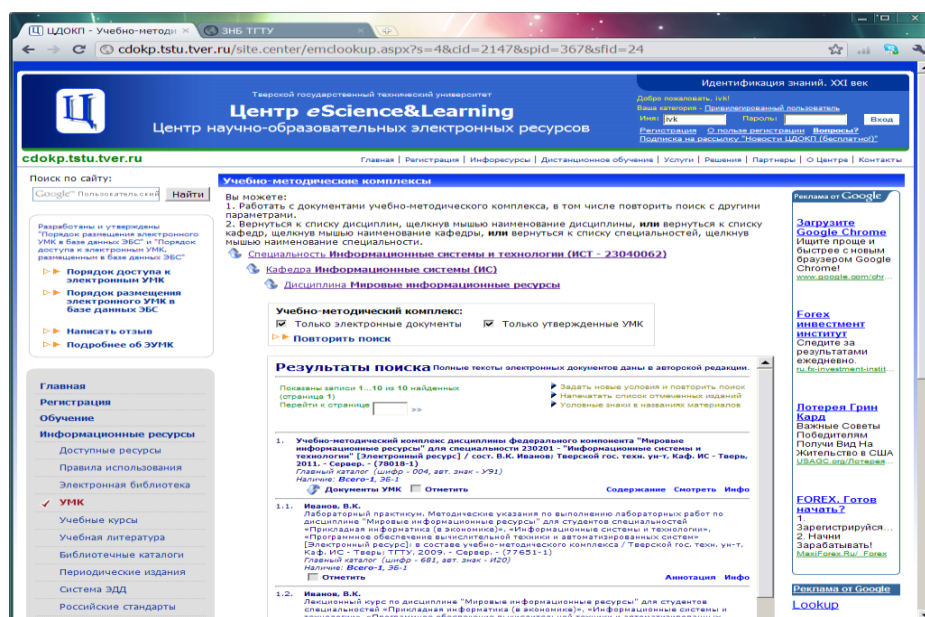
ЦДОКП - Учебно-методи ×   ЗНБ ТГТУ ×

cdokp.tstu.tver.ru/site.center/emclookup.aspx?s=4&cid=2147&spid=367&sfid=24

Тверской государственный технический университет
Центр eScience&Learning
Центр научно-образовательных электронных ресурсов

Идентификация знаний. XXI век
Добро пожаловать, ivk!
Ваша категория - Привилегированный пользователь
Имя: ivk Пароль: Вход
Регистрация О пользе регистрации Вопросы?
Подписка на рассылку "Новости ЦДОКП (бесплатно)"

cdokp.tstu.tver.ru
Главная | Регистрация | Инфоресурсы | Дистанционное обучение | Услуги | Решения | Партнеры | О Центре | Контакты

Поиск по сайту:
Google™ Пользовательский Найти

Разработаны и утверждены "Порядок размещения электронного УМК в базе данных ЭБС" и "Порядок доступа к электронным УМК, размещенным в базе данных ЭБС"

Порядок доступа к электронным УМК
Порядок размещения электронного УМК в базе данных ЭБС
Написать отзыв
Подробнее об ЭУМК

Главная
Регистрация
Обучение
Информационные ресурсы
Доступные ресурсы
Правила использования
Электронная библиотека
УМК
Учебные курсы
Учебная литература
Библиотечные каталоги
Периодические издания
Система ЭДД
Российские стандарты

Учебно-методические комплексы

Вы можете:
1. Работать с документами учебно-методического комплекса, в том числе повторить поиск с другими параметрами.
2. Вернуться к списку дисциплин, щелкнув мышью наименование дисциплины, или вернуться к списку кафедр, щелкнув мышью наименование кафедры, или вернуться к списку специальностей, щелкнув мышью наименование специальности.

Специальность Информационные системы и технологии (ИСТ - 23040062)
Кафедра Информационные системы (ИС)
Дисциплина Мировые информационные ресурсы

Учебно-методический комплекс:
Только электронные документы   Только утвержденные УМК
Повторить поиск

Результаты поиска Полные тексты электронных документов даны в авторской редакции.

Показаны записи 1...10 из 10 найденных (страница 1)
Перейти к странице >>

Задать новые условия и повторить поиск
Напечатать список отмеченных изданий
Условные знаки в названиях материалов

1. Учебно-методический комплекс дисциплины федерального компонента "Мировые информационные ресурсы" для специальности 230201 - "Информационные системы и технологии" [Электронный ресурс] / сост. В.К. Иванов; Тверской гос. техн. ун-т. Каф. ИС - Тверь, 2011. - Сервер. - (78018-1)
Главный каталог (шифр - 004, авт. знак - У91)
Наличие: Всего-1, ЭБ-1
Документы УМК   Отметить   Содержание Смотреть Инфо

1.1. Иванов, В.К.
Лабораторный практикум. Методические указания по выполнению лабораторных работ по дисциплине "Мировые информационные ресурсы" для студентов специальностей «Прикладная информатика (в экономике)», «Информационные системы и технологии», «Программное обеспечение вычислительной техники и автоматизированных систем» [Электронный ресурс]: в составе учебно-методического комплекса / Тверской гос. техн. ун-т. Каф. ИС - Тверь: ТГТУ, 2009. - Сервер. - (77651-1)
Главный каталог (шифр - 681, авт. знак - И20)
Наличие: Всего-1, ЭБ-1
Отметить   Аннотация Инфо

1.2. Иванов, В.К.
Лекционный курс по дисциплине "Мировые информационные ресурсы" для студентов специальностей «Прикладная информатика (в экономике)», «Информационные системы и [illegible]

Реклама от Google
Загрузите Google Chrome
Ищите проще и быстрее с новым браузером Google Chrome!
www.google.com/chr...

Forex инвестмент институт
Следите за результатами ежедневно.
ru.fx-investment-instit...

Лотерея Грин Кард
Важные Советы Победителям Получи Вид На Жительство в США
USAGC.org/Лотерея...

FOREX. Готов начать?
1. Зарегистрируйся...
2. Начни Зарабатывать!
MaxiForex.Ru/_Forex

Реклама от Google
Lookup